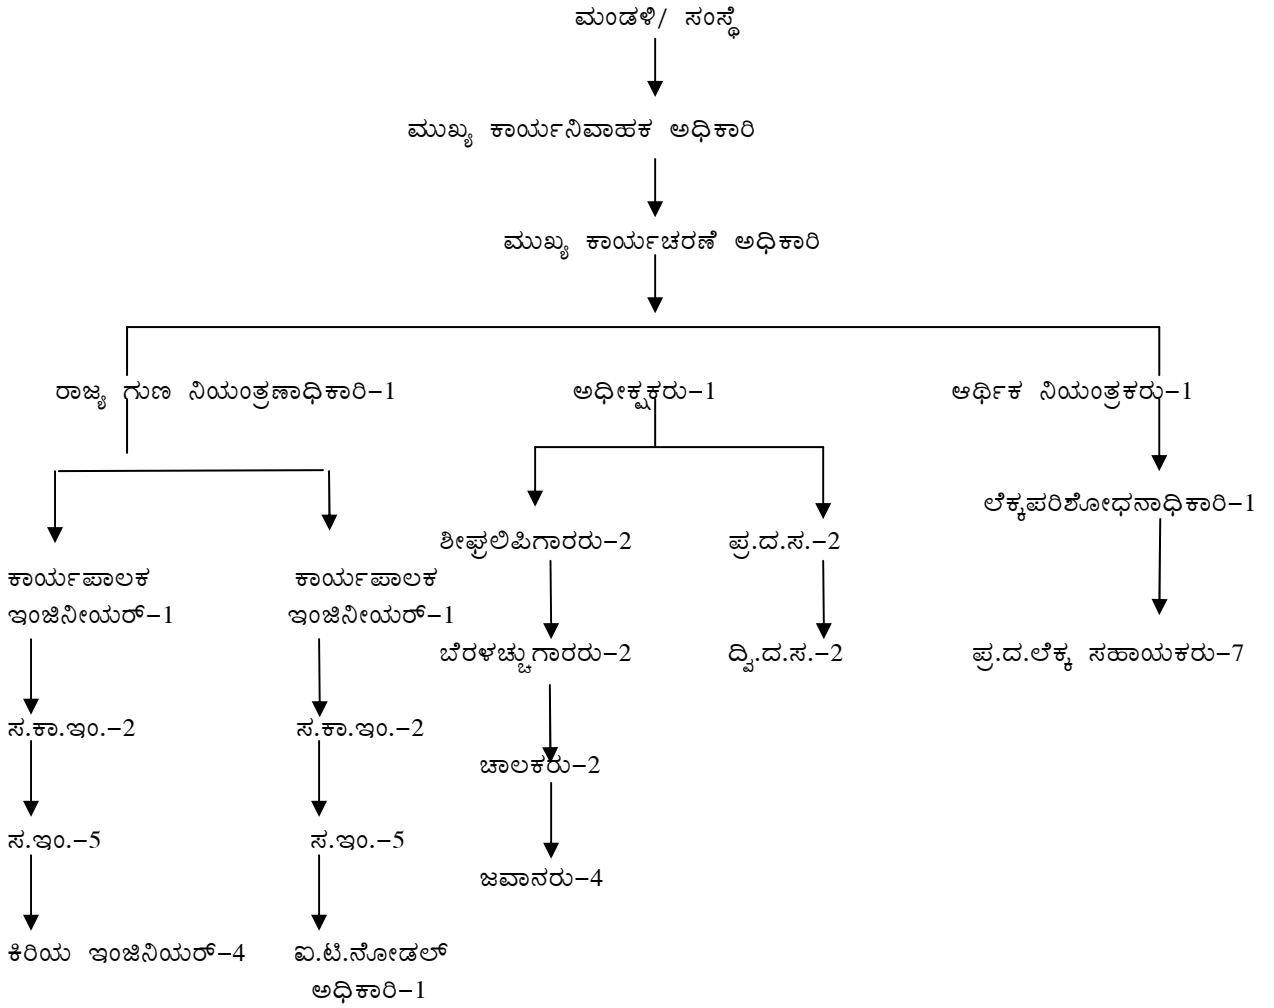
ಮಂಡಳಿ/ ಸಂಸ್ಥೆ

ಮುಖ್ಯ ಕಾರ್ಯನಿವಾಹಕ ಅಧಿಕಾರಿ

ಮುಖ್ಯ ಕಾರ್ಯಚರಣೆ ಅಧಿಕಾರಿ

ರಾಜ್ಯ ಗುಣ ನಿಯಂತ್ರಣಾಧಿಕಾರಿ–1

ಕಾರ್ಯಪಾಲಕ ಇಂಜಿನೀಯರ್–1

ಸ.ಕಾ.ಇಂ.–2

ಸ.ಇಂ.–5

ಕಿರಿಯ ಇಂಜಿನಿಯರ್–4

ಕಾರ್ಯಪಾಲಕ ಇಂಜಿನೀಯರ್–1

ಸ.ಕಾ.ಇಂ.–2

ಸ.ಇಂ.–5

ಐ.ಟಿ.ನೋಡಲ್ ಅಧಿಕಾರಿ–1

ಅಧೀಕ್ಷಕರು–1

ಶೀಘ್ರಲಿಪಿಗಾರರು–2

ಬೆರಳಚ್ಚುಗಾರರು–2

ಚಾಲಕರು–2

ಜವಾನರು–4

ಪ್ರ.ದ.ಸ.–2

ದ್ವಿ.ದ.ಸ.–2

ಆರ್ಥಿಕ ನಿಯಂತ್ರಕರು–1

ಲೆಕ್ಕಪರಿಶೋಧನಾಧಿಕಾರಿ–1

ಪ್ರ.ದ.ಲೆಕ್ಕ ಸಹಾಯಕರು–7